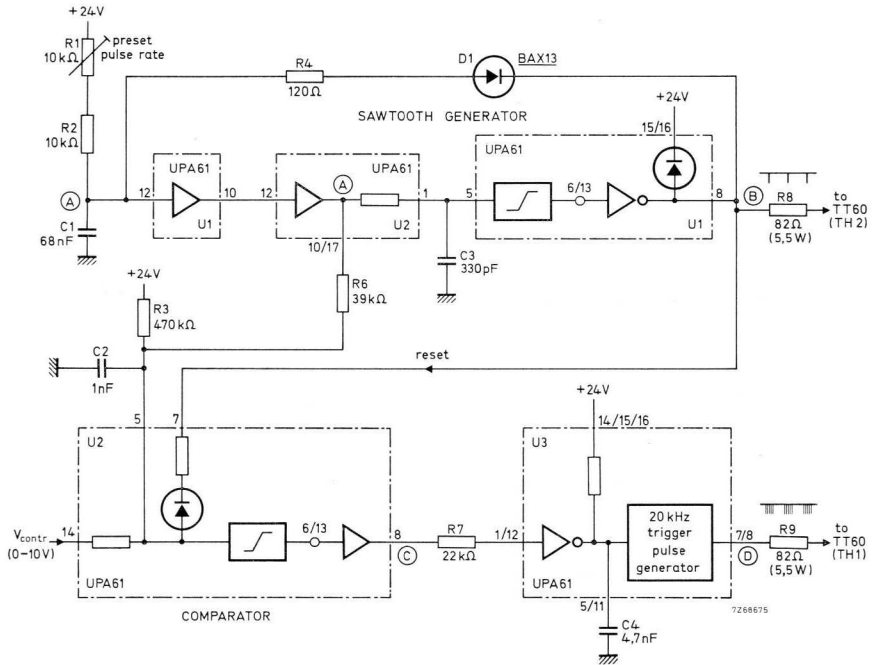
+24V
R1
10kΩ
preset pulse rate
R2
10kΩ
A
C1
68nF
R4
120Ω
D1
BAX13
SAWTOOTH GENERATOR
+24V
15/16
UPA61
12
10
U1
UPA61
12
A
1
U2
10/17
5
6/13
UPA61
8
U1
B
R8
82Ω
(5,5W)
to
TT60
(TH 2)
C3
330pF
+24V
R3
470kΩ
R6
39kΩ
C2
1nF
reset
U2
5
7
$V_{contr}$
(0-10V)
14
6/13
8
C
UPA61
COMPARATOR
R7
22kΩ
+24V
U3
14/15/16
1/12
UPA61
20 kHz trigger pulse generator
7/8
D
R9
82Ω
(5,5W)
to
TT60
(TH1)
5/11
C4
4,7nF
7Z68675